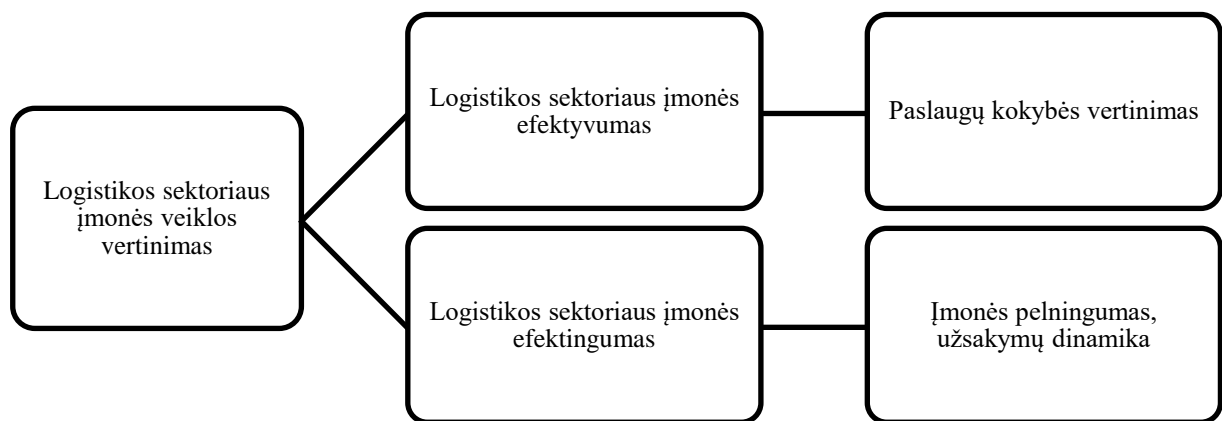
Logistikos sektoriaus įmonės veiklos vertinimas

Logistikos sektoriaus įmonės efektyvumas

Paslaugų kokybės vertinimas

Logistikos sektoriaus įmonės efektingumas

Įmonės pelningumas, užsakymų dinamika